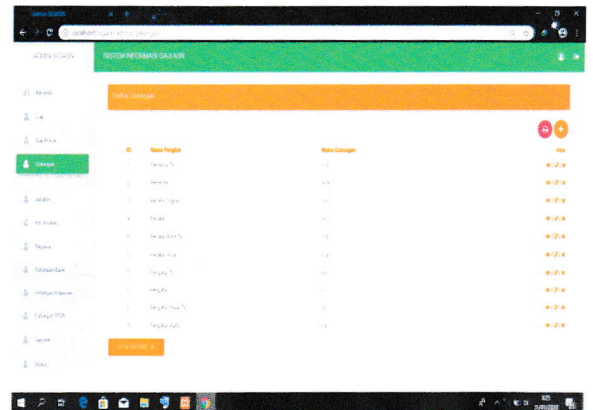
Admin SGAJIN

localhost/gaji/admin/golongan

ADMIN SGAJIN

SISTEM INFORMASI GAJI ADM

Beranda

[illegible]

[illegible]

Golongan

Jabatan

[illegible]

Pegawai

Potongan Gaji

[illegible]

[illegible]

Laporan

Keluar

Daftar Golongan

| ID | Nama Pangkat | Nama Golongan | Aksi |
|---|---|---|---|
| 1 | Pembina Tk. I | IV/b | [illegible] |
| 2 | Pembina | IV/a | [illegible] |
| 3 | Penata Tingkat I | III/d | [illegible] |
| 4 | Penata | III/c | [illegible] |
| 5 | Penata Muda Tk. I | III/b | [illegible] |
| 6 | Penata Muda | III/a | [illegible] |
| 7 | Pengatur Tk. I | II/d | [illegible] |
| 8 | Pengatur | II/c | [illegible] |
| 9 | Pengatur Muda Tk. I | II/b | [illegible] |
| 10 | Pengatur Muda | II/a | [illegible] |

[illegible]